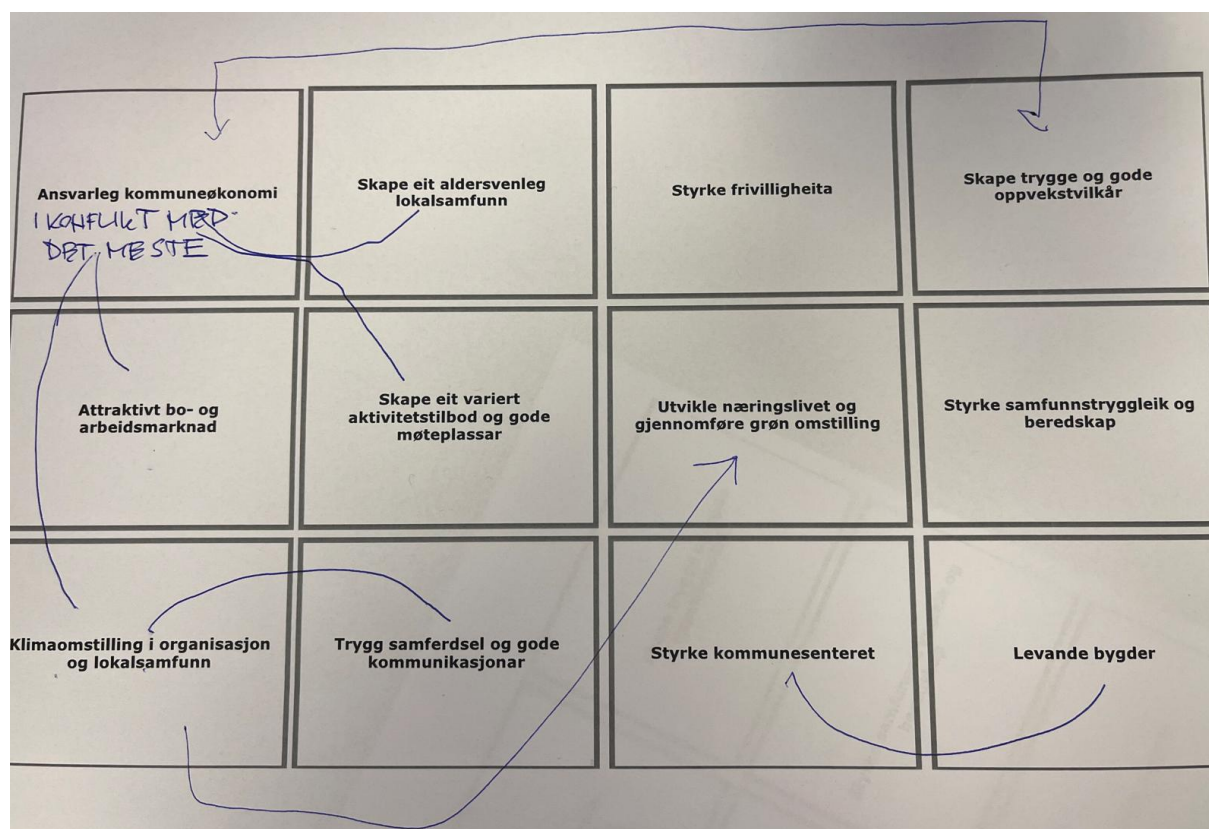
Ansvarleg kommuneøkonomi

I KONFLIKT MED DET MESTE

Skape eit aldersvenleg lokalsamfunn

Styrke frivilligheita

Skape trygge og gode oppvekstvilkår

Attraktivt bo- og arbeidsmarknad

Skape eit variert aktivitetstilbod og gode møteplassar

Utvikle næringslivet og gjennomføre grøn omstilling

Styrke samfunnstryggleik og beredskap

Klimaomstilling i organisasjon og lokalsamfunn

Trygg samferdsel og gode kommunikasjonar

Styrke kommunesenteret

Levande bygder